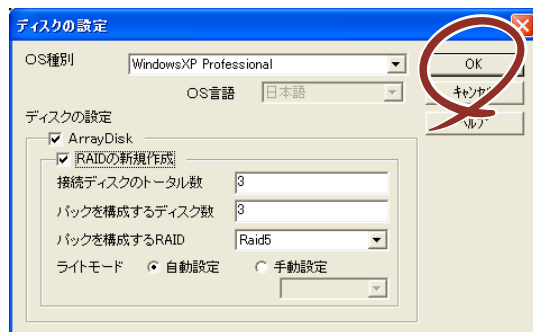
ディスクの設定

OS種別 WindowsXP Professional

OS言語 日本語

ディスクの設定

ArrayDisk

RAIDの新規作成

接続ディスクのトータル数 3

パックを構成するディスク数 3

パックを構成するRAID Raid5

ライトモード 自動設定 手動設定

OK

キャンセル

ヘルプ